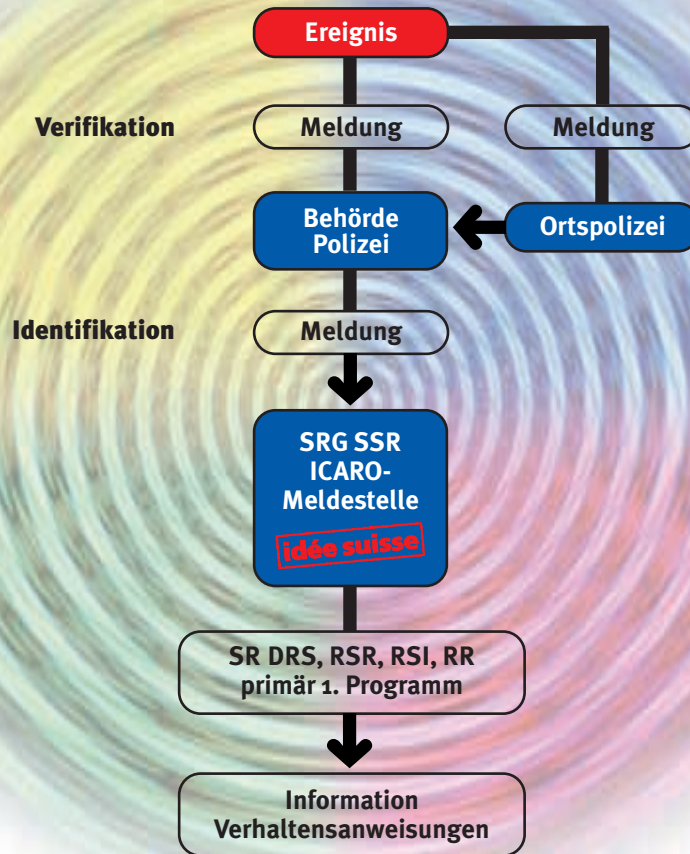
Ereignis

Verifikation

Meldung

Meldung

Behörde
Polizei

Ortspolizei

Identifikation

Meldung

SRG SSR
ICARO-
Meldestelle

idée suisse

SR DRS, RSR, RSI, RR
primär 1. Programm

Information
Verhaltensanweisungen